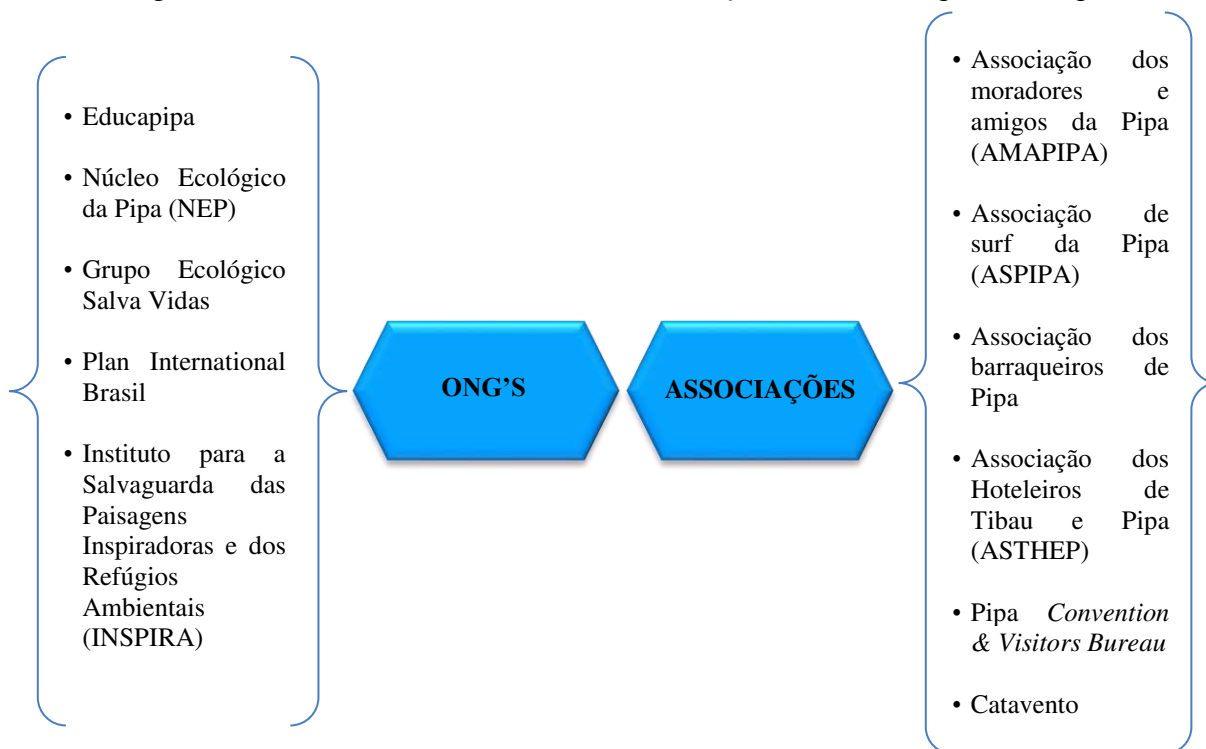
• Educapipa

• Núcleo Ecológico da Pipa (NEP)

• Grupo Ecológico Salva Vidas

• Plan International Brasil

• Instituto para a Salvaguarda das Paisagens Inspiradoras e dos Refúgios Ambientais (INSPIRA)

ONG'S

ASSOCIAÇÕES

• Associação dos moradores e amigos da Pipa (AMAPIPA)

• Associação de surf da Pipa (ASPIPA)

• Associação dos barraqueiros de Pipa

• Associação dos Hoteleiros de Tibau e Pipa (ASTHEP)

• Pipa *Convention & Visitors Bureau*

• Catavento